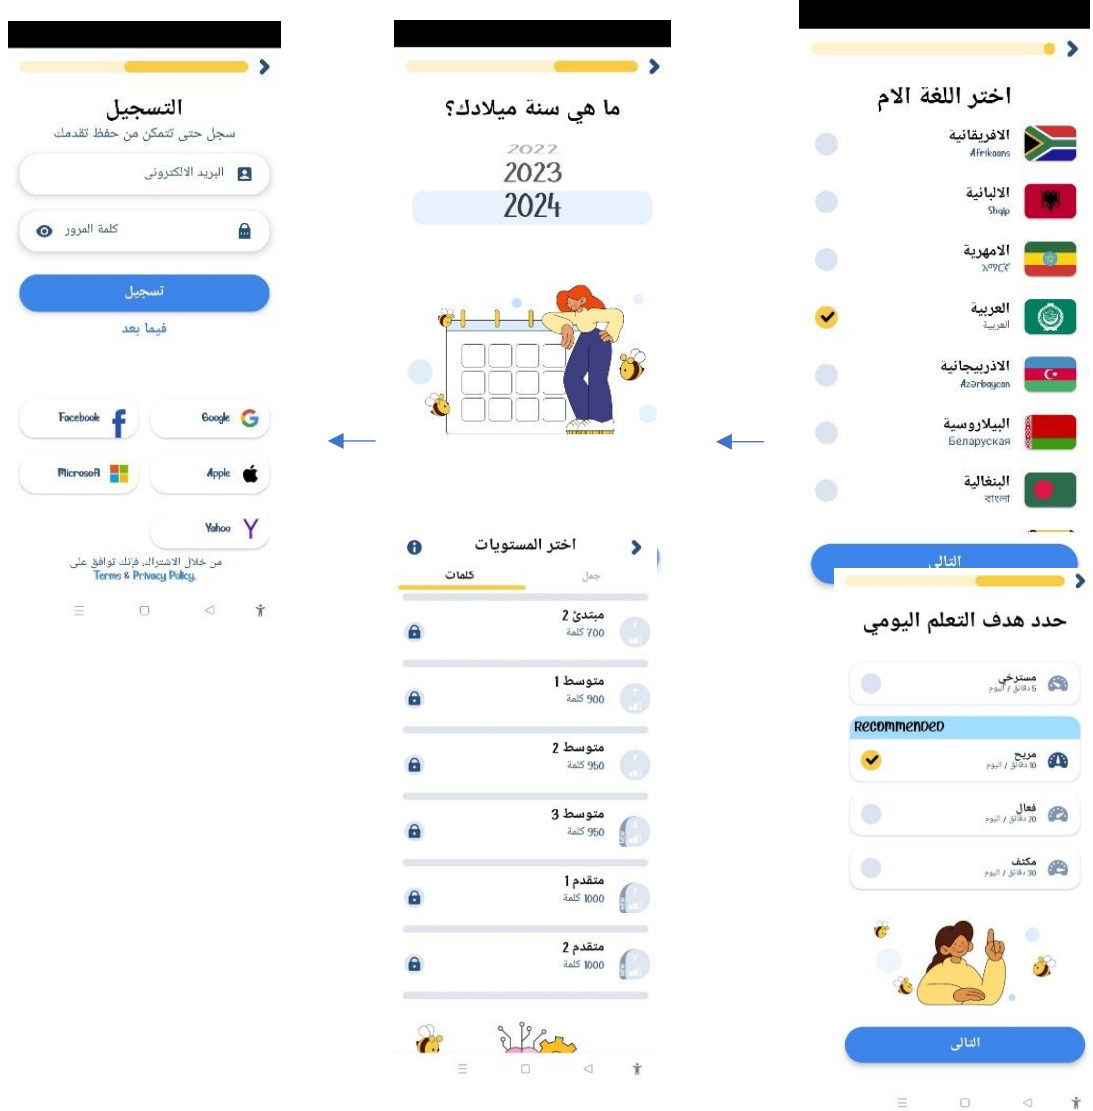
التسجيل
سجل حتى تتمكن من حفظ تقدمك

البريد الالكتروني

كلمة المرور

تسجيل

فيما بعد

Facebook
Google
Microsoft
Apple
Yahoo

من خلال الاشتراك، فإنك توافق على Terms & Privacy Policy.

ما هي سنة ميلادك؟
2022
2023
2024

اختر المستويات
كلمات
جمل

مبتدئ 2
700 كلمة

متوسط 1
900 كلمة

متوسط 2
950 كلمة

متوسط 3
950 كلمة

متقدم 1
1000 كلمة

متقدم 2
1000 كلمة

اختر اللغة الام
الافريقانية
Afrikaans
الالبانية
Shqip
الامهرية
አማርኛ
العربية
العربية
الاذربيجانية
Azərbaycan
البيلاروسية
Беларуская
البنغالية
বাংলা

التالي

حدد هدف التعلم اليومي
مسترخي
5 دقائق / اليوم
Recommended
مريح
10 دقائق / اليوم
فعال
20 دقائق / اليوم
مكثف
30 دقائق / اليوم

التالي